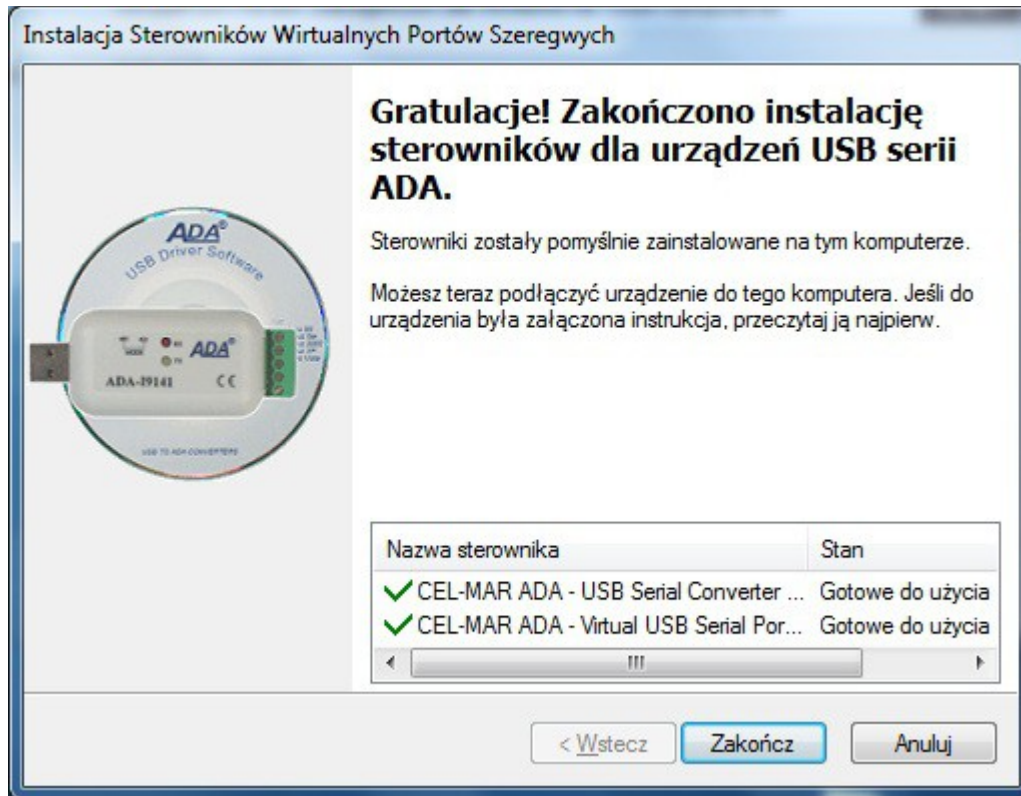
Instalacja Sterowników Wirtualnych Portów Szeregwych

Gratulacje! Zakończono instalację sterowników dla urządzeń USB serii ADA.

Sterowniki zostały pomyślnie zainstalowane na tym komputerze.

Możesz teraz podłączyć urządzenie do tego komputera. Jeśli do urządzenia była załączona instrukcja, przeczytaj ją najpierw.

ADA®
USB Driver Software
ADA®
ADA-I9141
CE
USB TO ADA CONVERTERS

| Nazwa sterownika | Stan |
|---|---|
| ✓ CEL-MAR ADA - USB Serial Converter ... | Gotowe do użycia |
| ✓ CEL-MAR ADA - Virtual USB Serial Por... | Gotowe do użycia |

< Wstecz
Zakończ
Anuluj